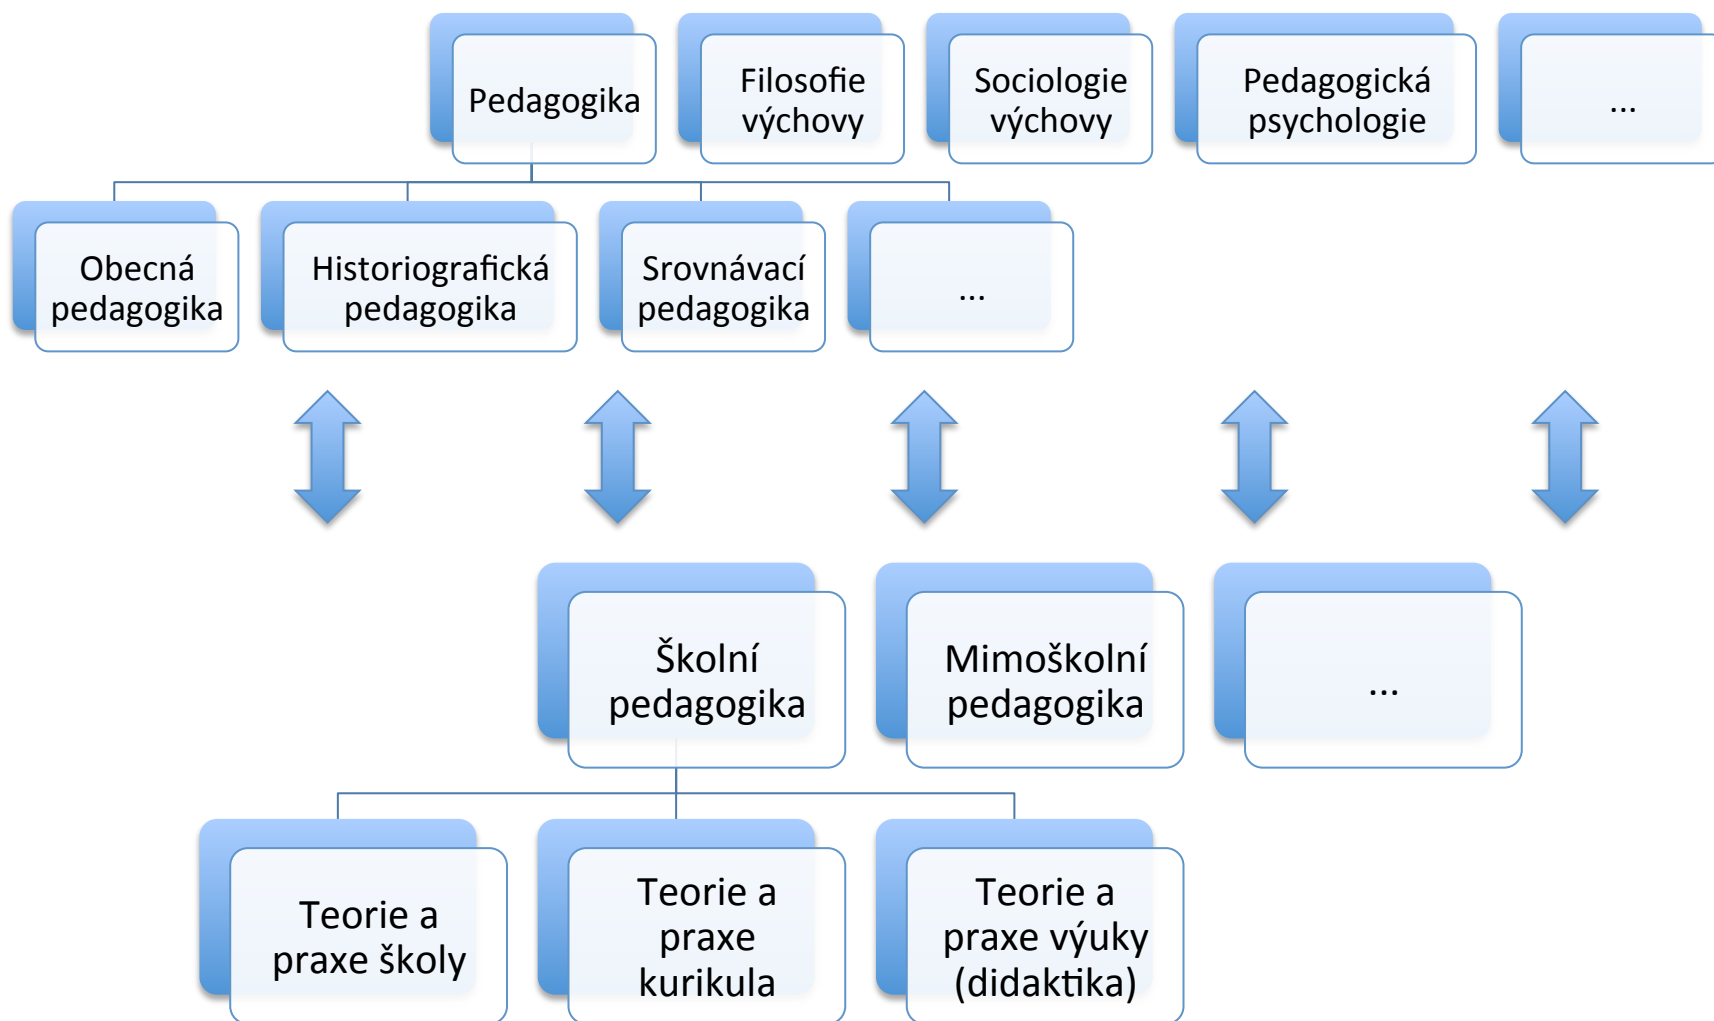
Pedagogika

Filosofie výchovy

Sociologie výchovy

Pedagogická psychologie

...

Obecná pedagogika

Historiografická pedagogika

Srovnávací pedagogika

...

Školní pedagogika

Mimoškolní pedagogika

...

Teorie a praxe školy

Teorie a praxe kurikula

Teorie a praxe výuky (didaktika)